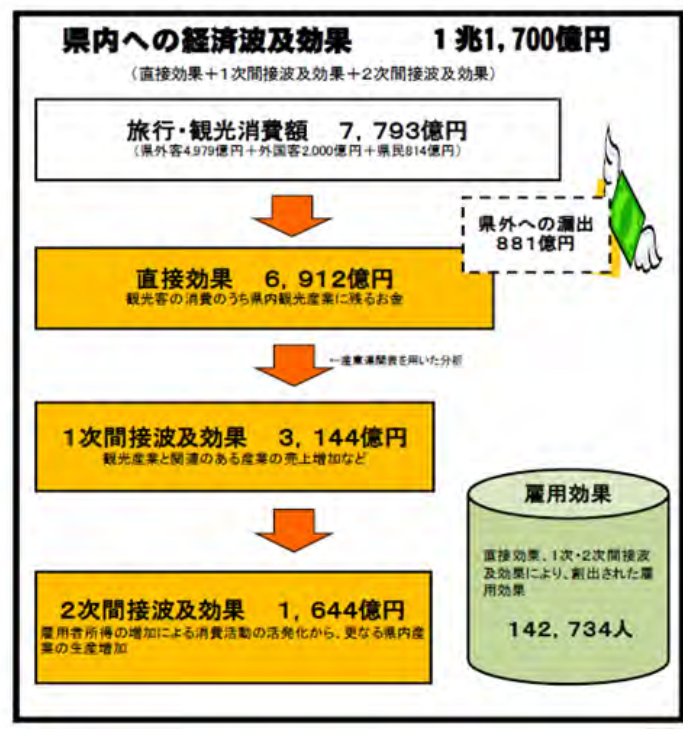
県内への経済波及効果　　1兆1,700億円

（直接効果＋1次間接波及効果＋2次間接波及効果）

旅行・観光消費額　7，793億円

（県外客4,979億円＋外国客2,000億円＋県民814億円）

県外への漏出
881億円

直接効果　6，912億円

観光客の消費のうち県内観光産業に残るお金

←産業連関表を用いた分析

1次間接波及効果　3，144億円

観光産業と関連のある産業の売上増加など

雇用効果

直接効果、1次・2次間接波及効果により、創出された雇用効果

142，734人

2次間接波及効果　1，644億円

雇用者所得の増加による消費活動の活発化から、更なる県内産業の生産増加